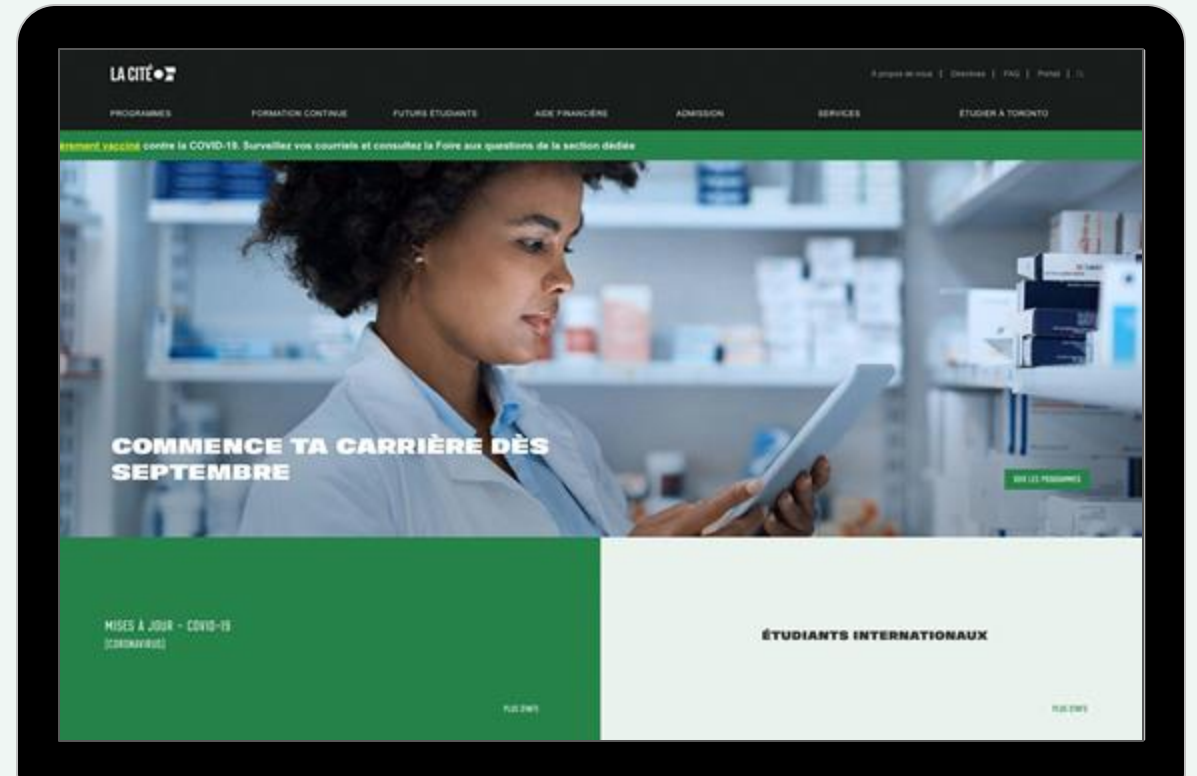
LA CITÉ

À propos de nous | Directives | FAQ | Portail |

PROGRAMMES FORMATION CONTINUE FUTURS ÉTUDIANTS AIDE FINANCIÈRE ADMISSION SERVICES ÉTUDIER À TORONTO

èrement vacciné contre la COVID-19. Surveillez vos courriels et consultez la Foire aux questions de la section dédiée

COMMENCE TA CARRIÈRE DÈS SEPTEMBRE

VOIR LES PROGRAMMES

MISES À JOUR - COVID-19
[CORONAVIRUS]

PLUS D'INFO

ÉTUDIANTS INTERNATIONAUX

PLUS D'INFO